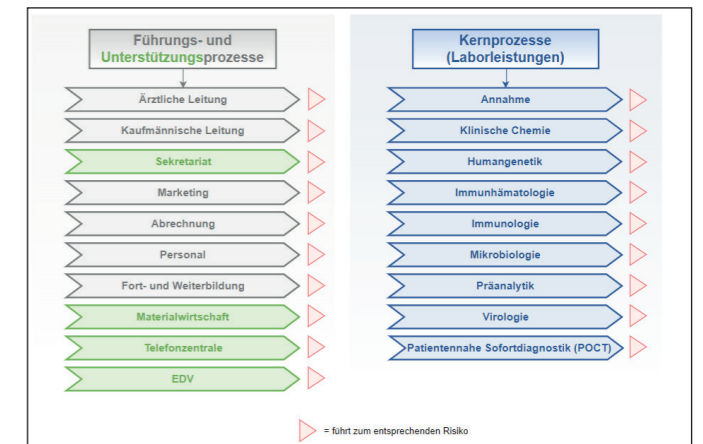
Führungs- und Unterstützungsprozesse

Ärztliche Leitung

Kaufmännische Leitung

Sekretariat

Marketing

Abrechnung

Personal

Fort- und Weiterbildung

Materialwirtschaft

Telefonzentrale

EDV

Kernprozesse (Laborleistungen)

Annahme

Klinische Chemie

Humangenetik

Immunhämatologie

Immunologie

Mikrobiologie

Präanalytik

Virologie

Patientennahe Sofortdiagnostik (POCT)

= führt zum entsprechenden Risiko